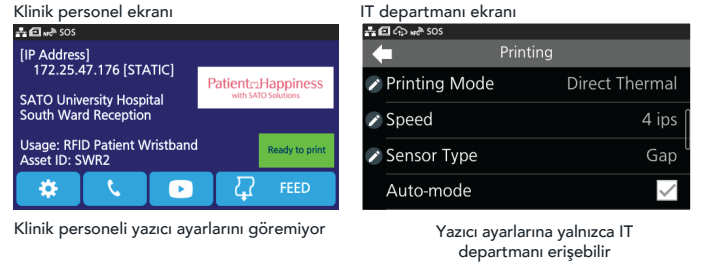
Klinik personel ekranı

SOS

[IP Address]
172.25.47.176 [STATIC]

Patient Happiness
with SATO Solutions

SATO University Hospital
South Ward Reception

Usage: RFID Patient Wristband
Asset ID: SWR2

Ready to print

FEED

Klinik personeli yazıcı ayarlarını göremiyor

IT departmanı ekranı

SOS

Printing

Printing Mode Direct Thermal

Speed 4 ips

Sensor Type Gap

Auto-mode

Yazıcı ayarlarına yalnızca IT departmanı erişebilir